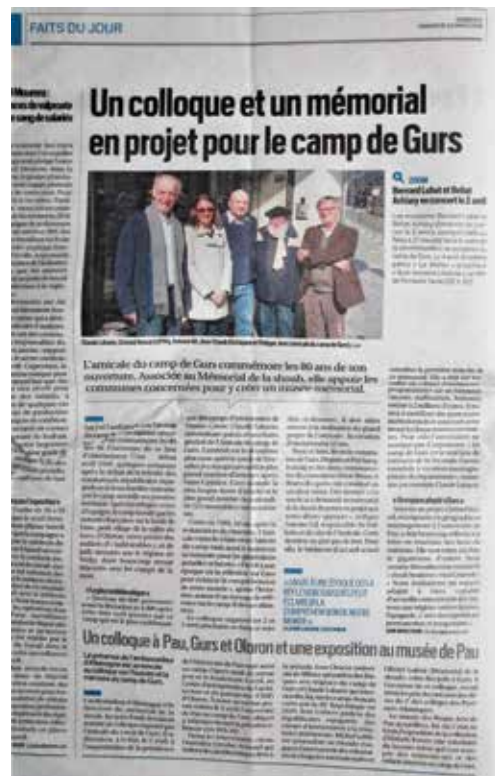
FAITS DU JOUR

Un colloque et un mémorial en projet pour le camp de Gurs

ZOOM
Bernard Lubat et Didier Achiary en concert le 2 avril

L'amicale du camp de Gurs commémore les 80 ans de son ouverture. Associée au Mémorial de la shoah, elle appuie les communes concernées pour y créer un musée-mémorial.

Un colloque à Pau, Gurs et Oloron et une exposition au musée de Pau

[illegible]